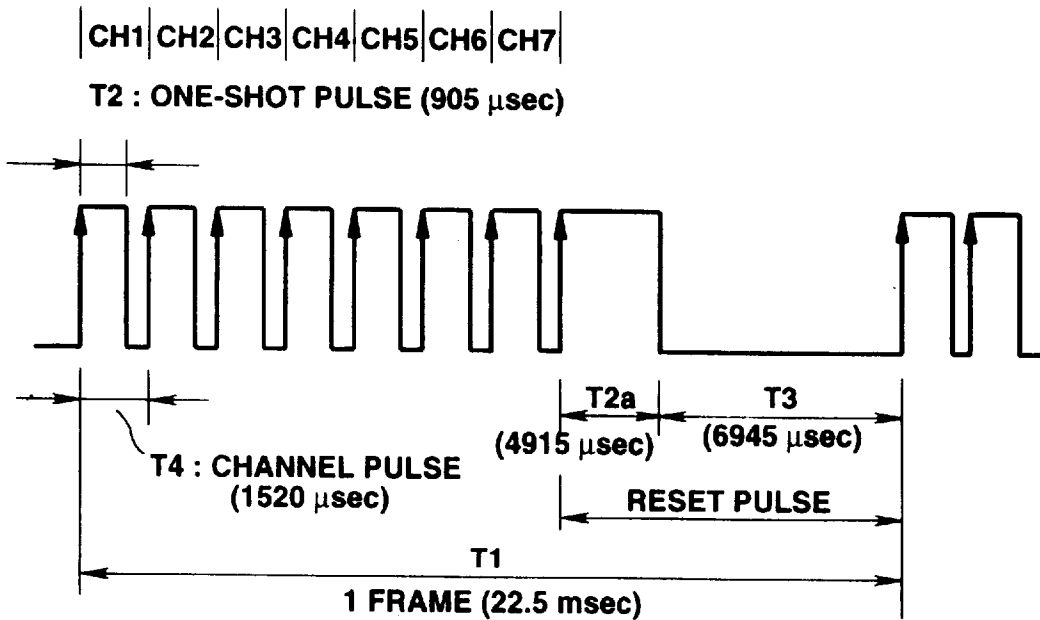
| CH1 | CH2 | CH3 | CH4 | CH5 | CH6 | CH7 |
|---|---|---|---|---|---|---|

T2 : ONE-SHOT PULSE (905 μsec)

T4 : CHANNEL PULSE (1520 μsec)

T2a
(4915 μsec)

T3
(6945 μsec)

RESET PULSE

T1

1 FRAME (22.5 msec)